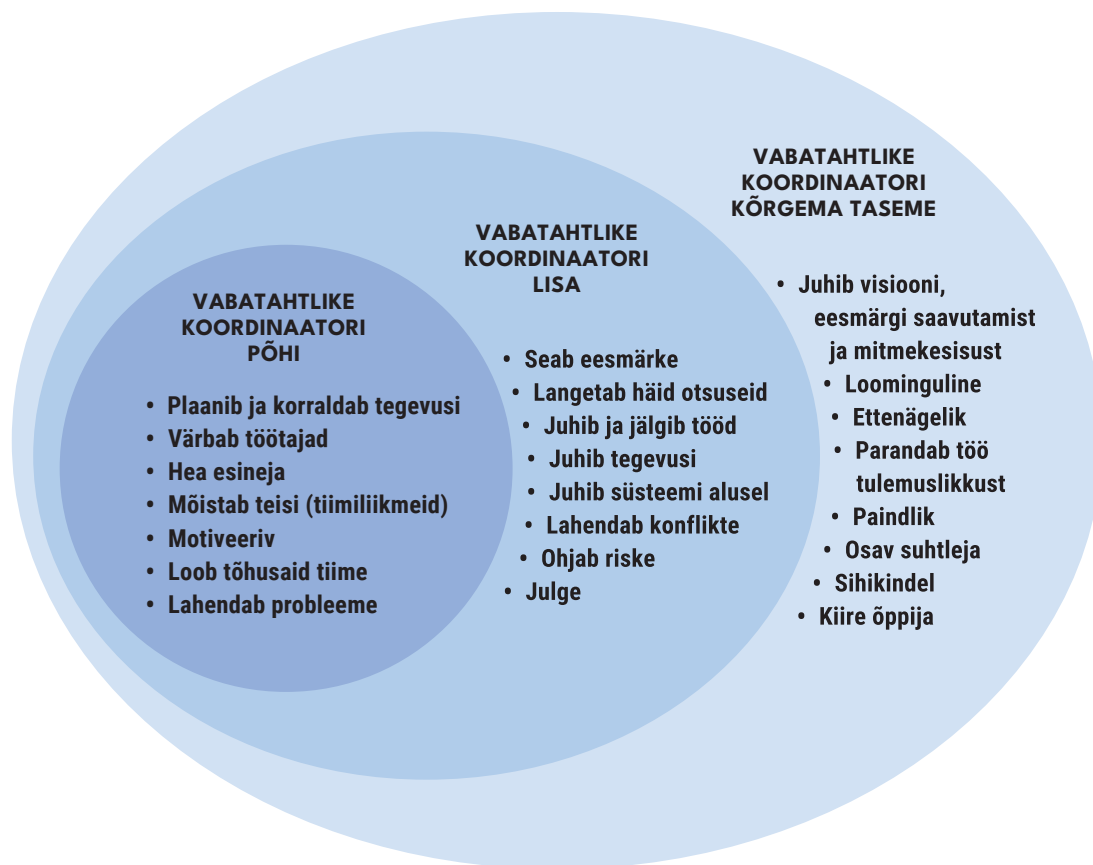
VABATAHTLIKE KOORDINAATORI PÕHI

- Plaanib ja korraldab tegevusi
- Värbab töötajad
- Hea esineja
- Mõistab teisi (tiimiliikmeid)
- Motiveeriv
- Loob tõhusaid tiime
- Lahendab probleeme

VABATAHTLIKE KOORDINAATORI LISA

- Seab eesmärke
- Langetab häid otsuseid
- Juhib ja jälgib tööd
- Juhib tegevusi
- Juhib süsteemi alusel
- Lahendab konflikte
- Ohjab riske
- Julge

VABATAHTLIKE KOORDINAATORI KÕRGEMA TASEME

- Juhib visiooni, eesmärgi saavutamist ja mitmekesisust
- Loominguline
- Ettenägelik
- Parandab töö tulemuslikkust
- Paindlik
- Osav suhtleja
- Sihikindel
- Kiire õppija